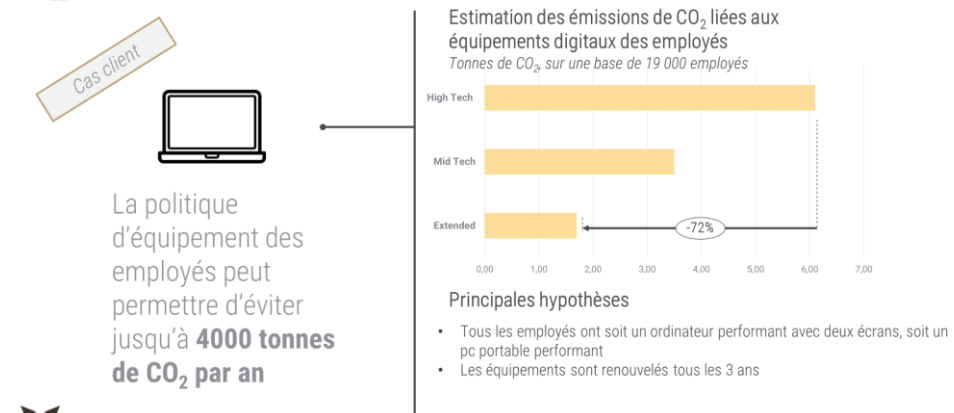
Cas client

La politique d'équipement des employés peut permettre d'éviter jusqu'à **4000 tonnes de $CO_2$ par an**

Estimation des émissions de $CO_2$ liées aux équipements digitaux des employés
*Tonnes de $CO_2$, sur une base de 19 000 employés*

High Tech
Mid Tech
Extended
-72%
0,00 1,00 2,00 3,00 4,00 5,00 6,00 7,00

Principales hypothèses

- Tous les employés ont soit un ordinateur performant avec deux écrans, soit un pc portable performant
- Les équipements sont renouvelés tous les 3 ans